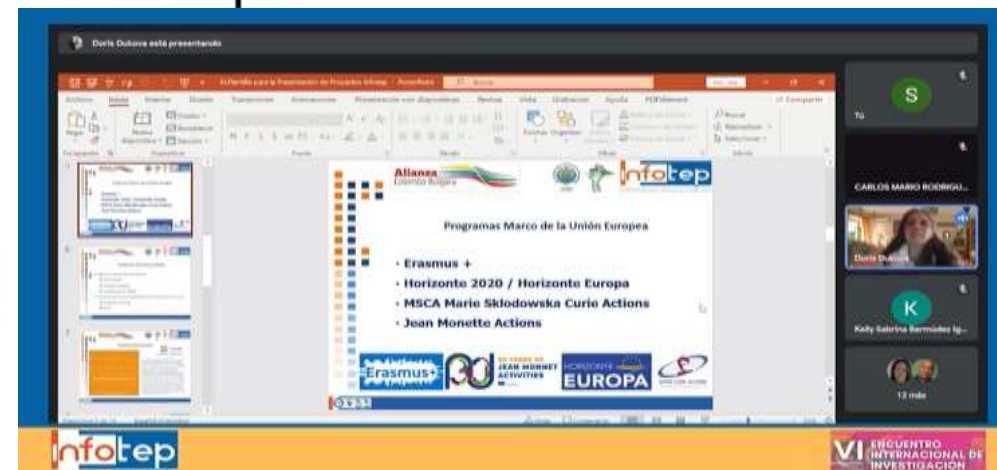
Doris Dukova está presentando

Alianza Colombo Búlgara

infotep

Programas Marco de la Unión Europea

• Erasmus +
• Horizonte 2020 / Horizonte Europa
• MSCA Marie Sklodowska Curio Actions
• Jean Monette Actions

Erasmus+

30 YEARS OF JEAN MONNET ACTIVITIES

HORIZONTE EUROPA

S
Tú

CARLOS MARIO RODRIGU...

Doris Dukova

K
Kelly Sabrina Bermúdez Ig...

12 más

infotep

VI ENCUENTRO INTERNACIONAL DE INVESTIGACIÓN